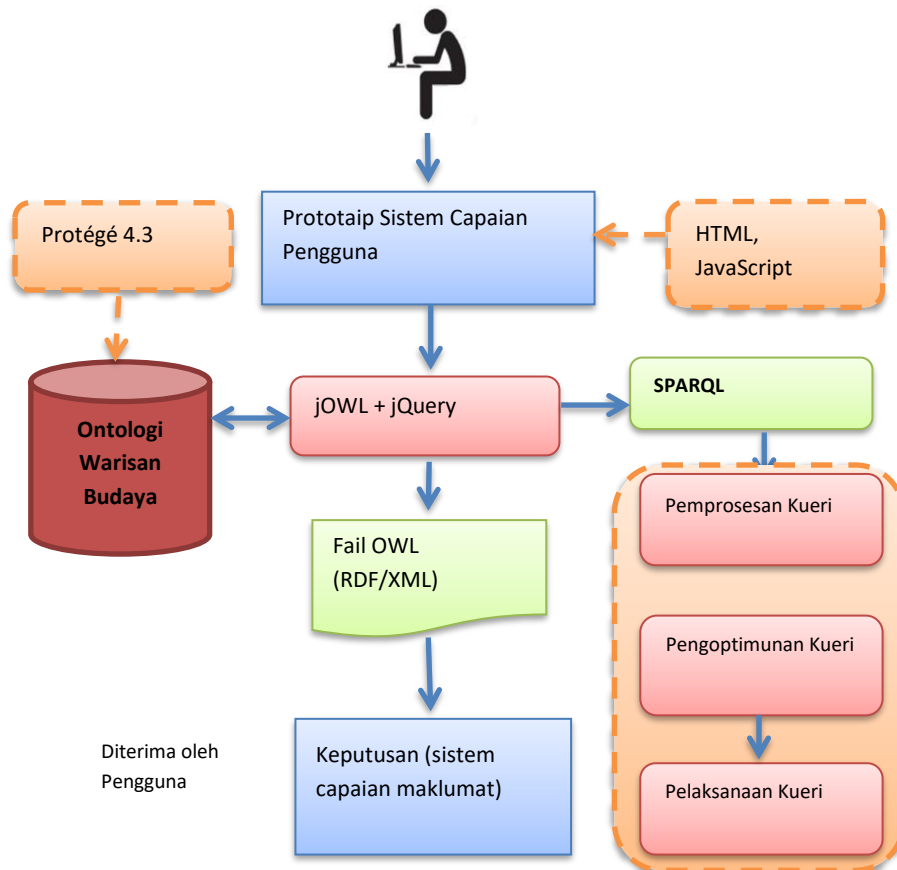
Prototaip Sistem Capaian Pengguna

Protégé 4.3

HTML, JavaScript

Ontologi Warisan Budaya

jOWL + jQuery

SPARQL

Pemprosesan Kueri

Fail OWL (RDF/XML)

Pengoptimunan Kueri

Diterima oleh Pengguna

Keputusan (sistem capaian maklumat)

Pelaksanaan Kueri